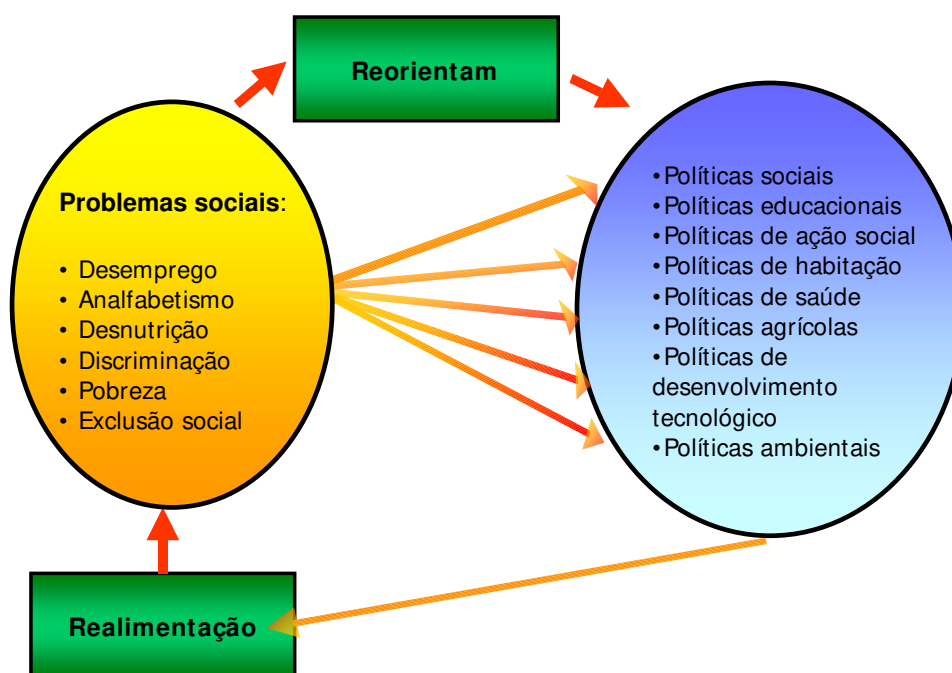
Reorientam

Problemas sociais:

• Desemprego
• Analfabetismo
• Desnutrição
• Discriminação
• Pobreza
• Exclusão social

•Políticas sociais
•Políticas educacionais
•Políticas de ação social
•Políticas de habitação
•Políticas de saúde
•Políticas agrícolas
•Políticas de desenvolvimento tecnológico
•Políticas ambientais

Realimentação